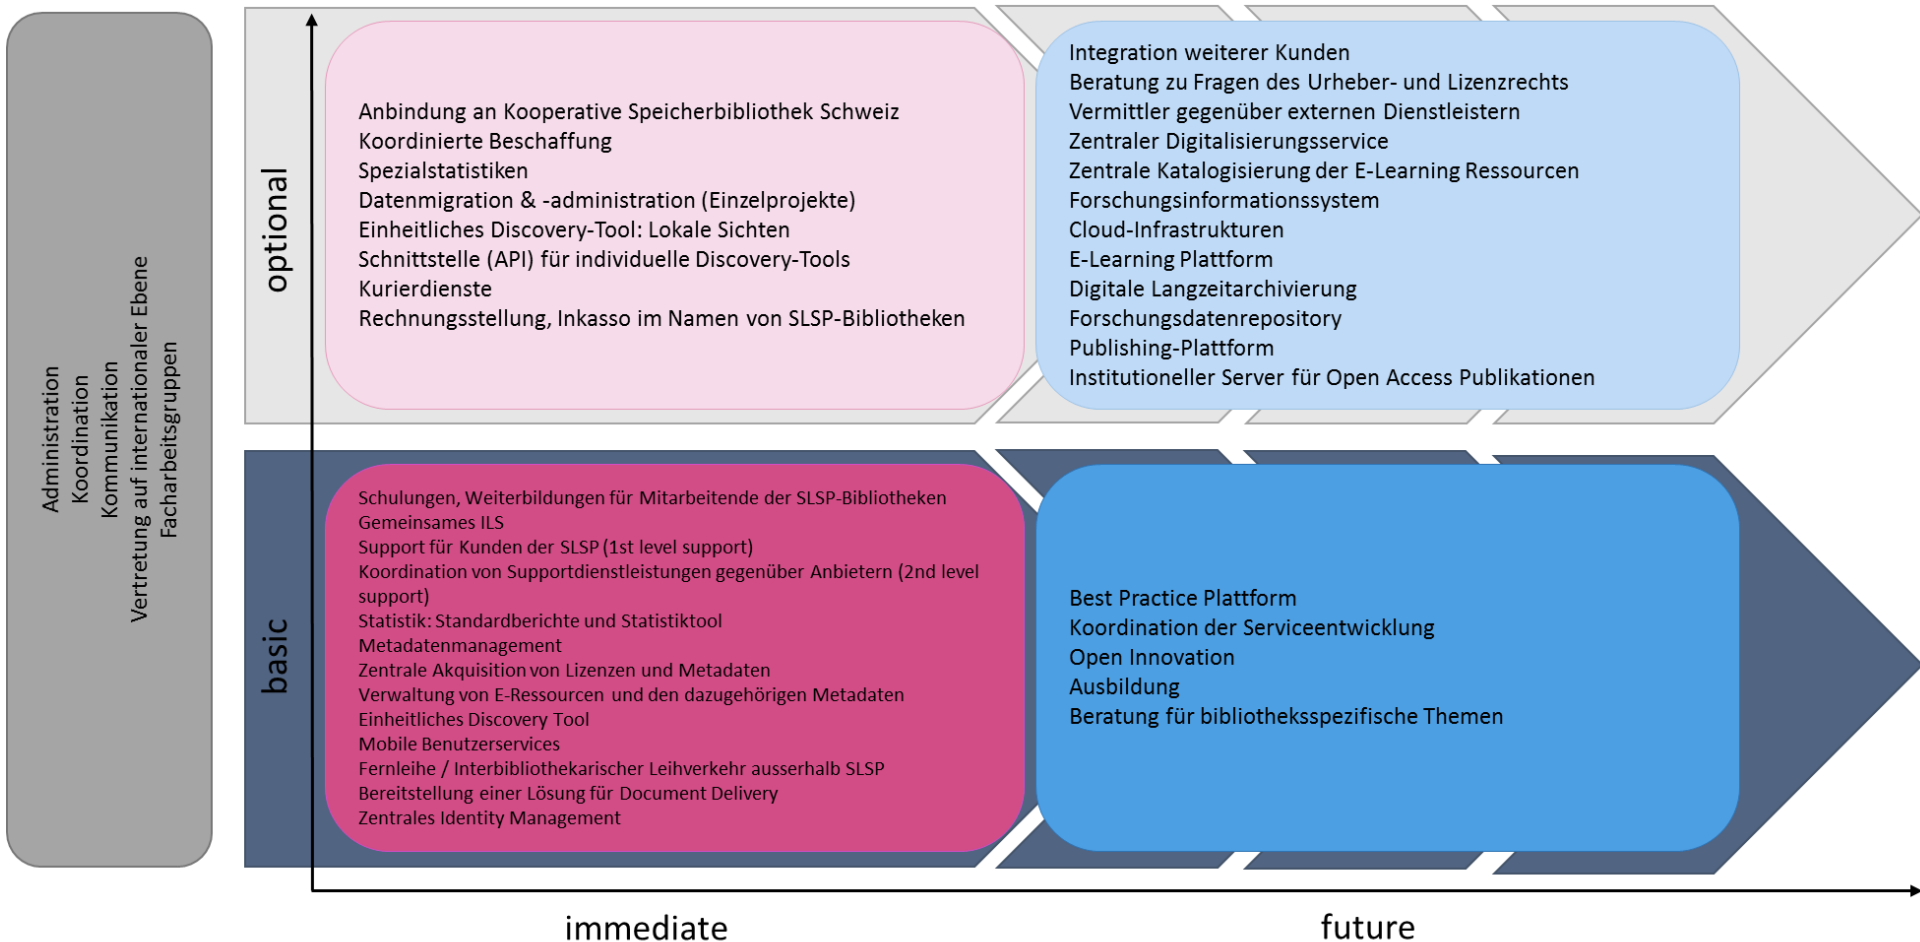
Administration
Koordination
Kommunikation
Vertretung auf internationaler Ebene
Facharbeitsgruppen

optional

Anbindung an Kooperative Speicherbibliothek Schweiz
Koordinierte Beschaffung
Spezialstatistiken
Datenmigration & -administration (Einzelprojekte)
Einheitliches Discovery-Tool: Lokale Sichten
Schnittstelle (API) für individuelle Discovery-Tools
Kurierdienste
Rechnungsstellung, Inkasso im Namen von SLSP-Bibliotheken

Integration weiterer Kunden
Beratung zu Fragen des Urheber- und Lizenzrechts
Vermittler gegenüber externen Dienstleistern
Zentraler Digitalisierungsservice
Zentrale Katalogisierung der E-Learning Ressourcen
Forschungsinformationssystem
Cloud-Infrastrukturen
E-Learning Plattform
Digitale Langzeitarchivierung
Forschungsdatenrepository
Publishing-Plattform
Institutioneller Server für Open Access Publikationen

basic

Schulungen, Weiterbildungen für Mitarbeitende der SLSP-Bibliotheken
Gemeinsames ILS
Support für Kunden der SLSP (1st level support)
Koordination von Supportdienstleistungen gegenüber Anbietern (2nd level support)
Statistik: Standardberichte und Statistiktool
Metadatenmanagement
Zentrale Akquisition von Lizenzen und Metadaten
Verwaltung von E-Ressourcen und den dazugehörigen Metadaten
Einheitliches Discovery Tool
Mobile Benutzerservices
Fernleihe / Interbibliothekarischer Leihverkehr ausserhalb SLSP
Bereitstellung einer Lösung für Document Delivery
Zentrales Identity Management

Best Practice Plattform
Koordination der Serviceentwicklung
Open Innovation
Ausbildung
Beratung für bibliotheksspezifische Themen

immediate
future